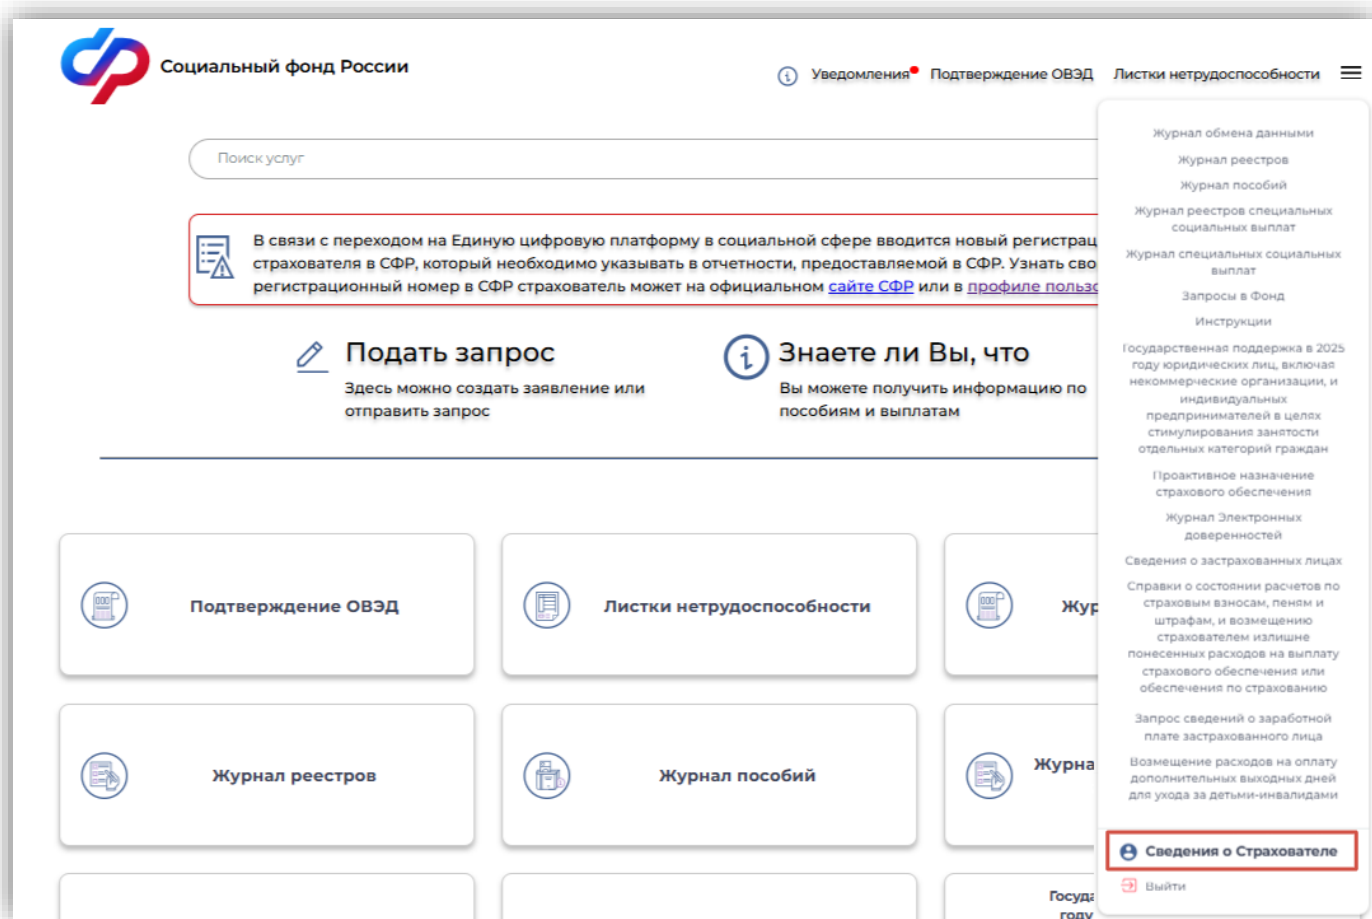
Социальный фонд России

Уведомления Подтверждение ОВЭД Листки нетрудоспособности

Поиск услуг

В связи с переходом на Единую цифровую платформу в социальной сфере вводится новый регистрац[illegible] страхователя в СФР, который необходимо указывать в отчетности, предоставляемой в СФР. Узнать сво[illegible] регистрационный номер в СФР страхователь может на официальном сайте СФР или в профиле польз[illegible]

Подать запрос
Здесь можно создать заявление или отправить запрос

Знаете ли Вы, что
Вы можете получить информацию по пособиям и выплатам

Подтверждение ОВЭД

Листки нетрудоспособности

Жур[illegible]

Журнал реестров

Журнал пособий

Журна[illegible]

Госуда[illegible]
году

Журнал обмена данными
Журнал реестров
Журнал пособий
Журнал реестров специальных социальных выплат
Журнал специальных социальных выплат
Запросы в Фонд
Инструкции
Государственная поддержка в 2025 году юридических лиц, включая некоммерческие организации, и индивидуальных предпринимателей в целях стимулирования занятости отдельных категорий граждан
Проактивное назначение страхового обеспечения
Журнал Электронных доверенностей
Сведения о застрахованных лицах
Справки о состоянии расчетов по страховым взносам, пеням и штрафам, и возмещению страхователем излишне понесенных расходов на выплату страхового обеспечения или обеспечения по страхованию
Запрос сведений о заработной плате застрахованного лица
Возмещение расходов на оплату дополнительных выходных дней для ухода за детьми-инвалидами
Сведения о Страхователе
Выйти